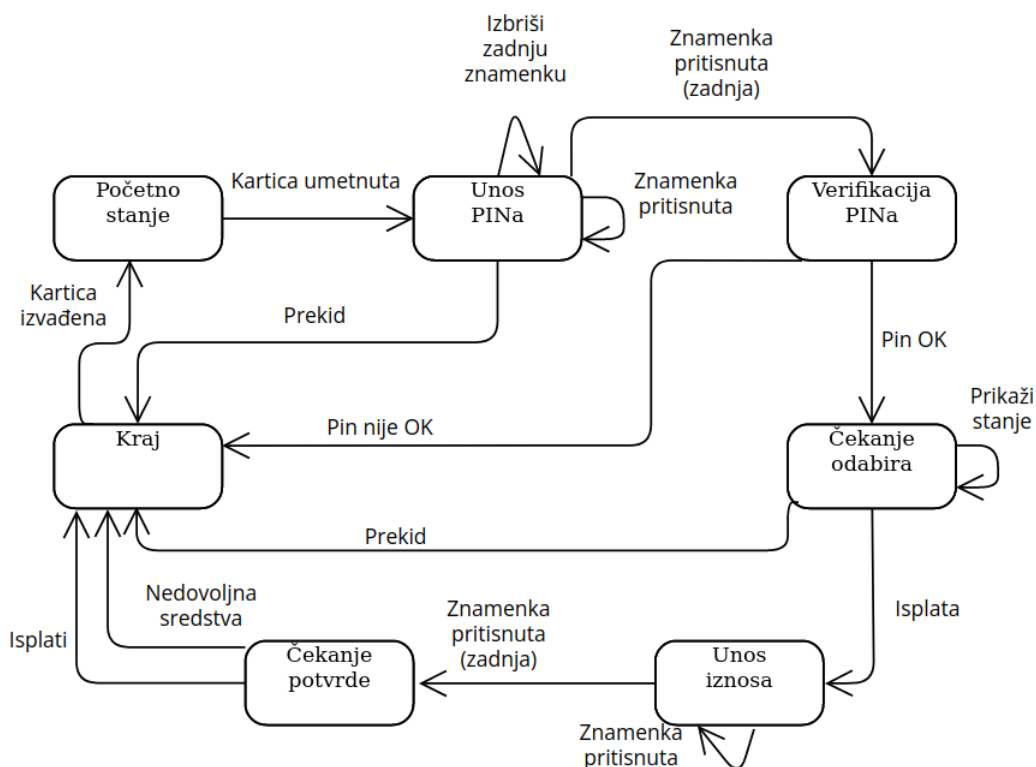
Izbriši zadnju znamenku

Znamenka pritisnuta (zadnja)

Početno stanje

Kartica umetnuta

Unos PINa

Znamenka pritisnuta

Verifikacija PINa

Kartica izvađena

Prekid

Pin OK

Prikaži stanje

Pin nije OK

Kraj

Čekanje odabira

Prekid

Nedovoljna sredstva

Isplata

Isplati

Znamenka pritisnuta (zadnja)

Čekanje potvrde

Unos iznosa

Znamenka pritisnuta